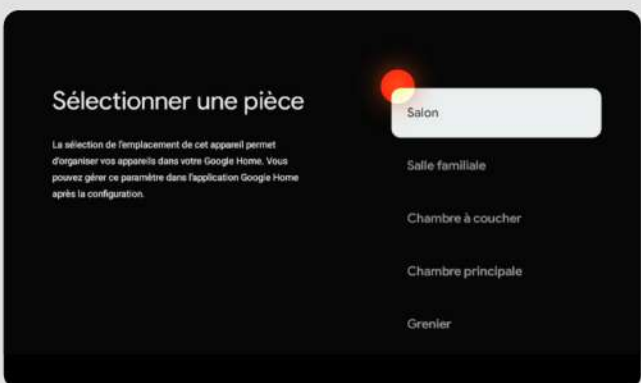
Sélectionner une pièce

La sélection de l'emplacement de cet appareil permet d'organiser vos appareils dans votre Google Home. Vous pouvez gérer ce paramètre dans l'application Google Home après la configuration.

Salon

Salle familiale

Chambre à coucher

Chambre principale

Grenier